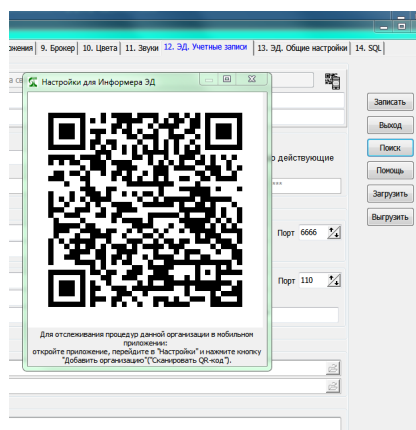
ожения | 9. Брокер | 10. Цвета | 11. Звуки | 12. ЭД. Учетные записи | 13. ЭД. Общие настройки | 14. SQL

Настройки для Информера ЭД

Для отслеживания процедур данной организации в мобильном приложении:
откройте приложение, перейдите в "Настройки" и нажмите кнопку "Добавить организацию"("Сканировать QR-код").

о действующие

Порт 6666

Порт 110

Записать
Выход
Поиск
Помощь
Загрузить
Выгрузить